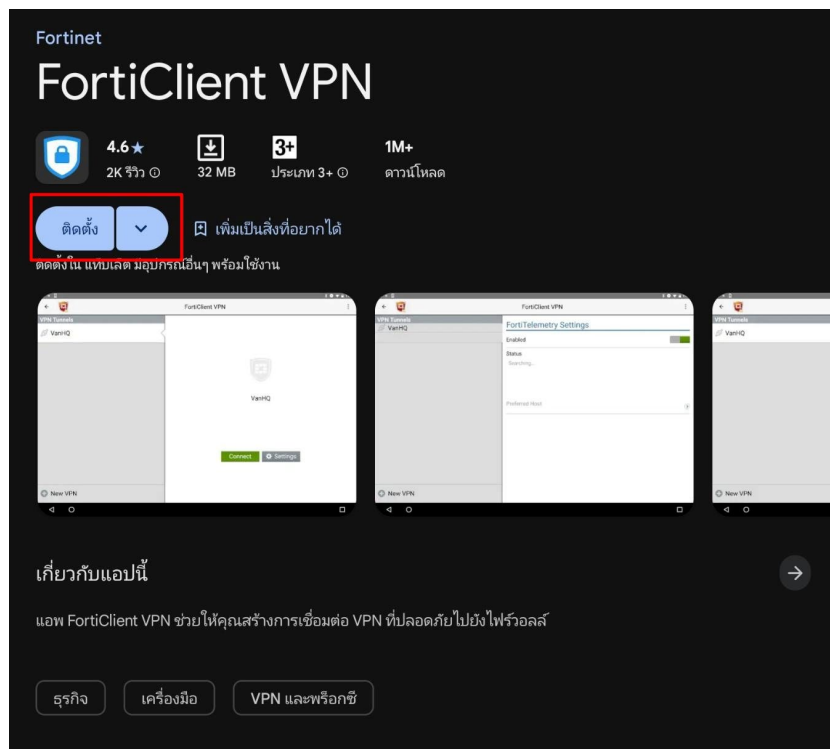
Fortinet

FortiClient VPN

4.6★
2K รีวิว ⓘ

32 MB

3+
ประเภท 3+ ⓘ

1M+
ดาวน์โหลด

ติดตั้ง

เพิ่มเป็นสิ่งที่อยากได้

ติดตั้งใน แท็บเล็ต มีอุปกรณ์อื่นๆ พร้อมใช้งาน

FortiClient VPN
VPN Tunnels
VanHQ
VanHQ
Connect
Settings
New VPN

FortiClient VPN
VPN Tunnels
VanHQ
FortiTelemetry Settings
Enabled
Status
Searching...
Preferred Host
New VPN

VPN Tunnels
VanHQ
New VPN

เกี่ยวกับแอปนี้

แอพ FortiClient VPN ช่วยให้คุณสร้างการเชื่อมต่อ VPN ที่ปลอดภัยไปยังไฟร์วอลล์

ธุรกิจ

เครื่องมือ

VPN และพร็อกซี